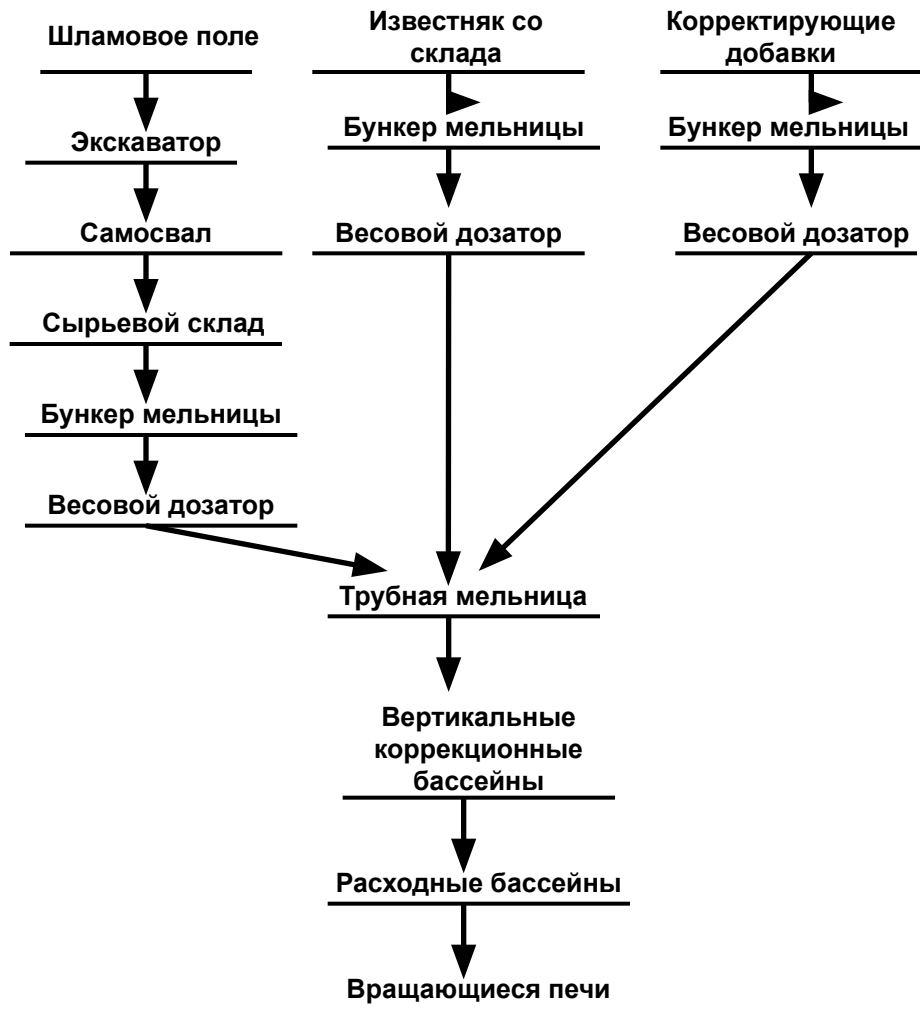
Шламовое поле

Экскаватор

Самосвал

Сырьевой склад

Бункер мельницы

Весовой дозатор

Известняк со склада

Бункер мельницы

Весовой дозатор

Корректирующие добавки

Бункер мельницы

Весовой дозатор

Трубная мельница

Вертикальные коррекционные бассейны

Расходные бассейны

Вращающиеся печи